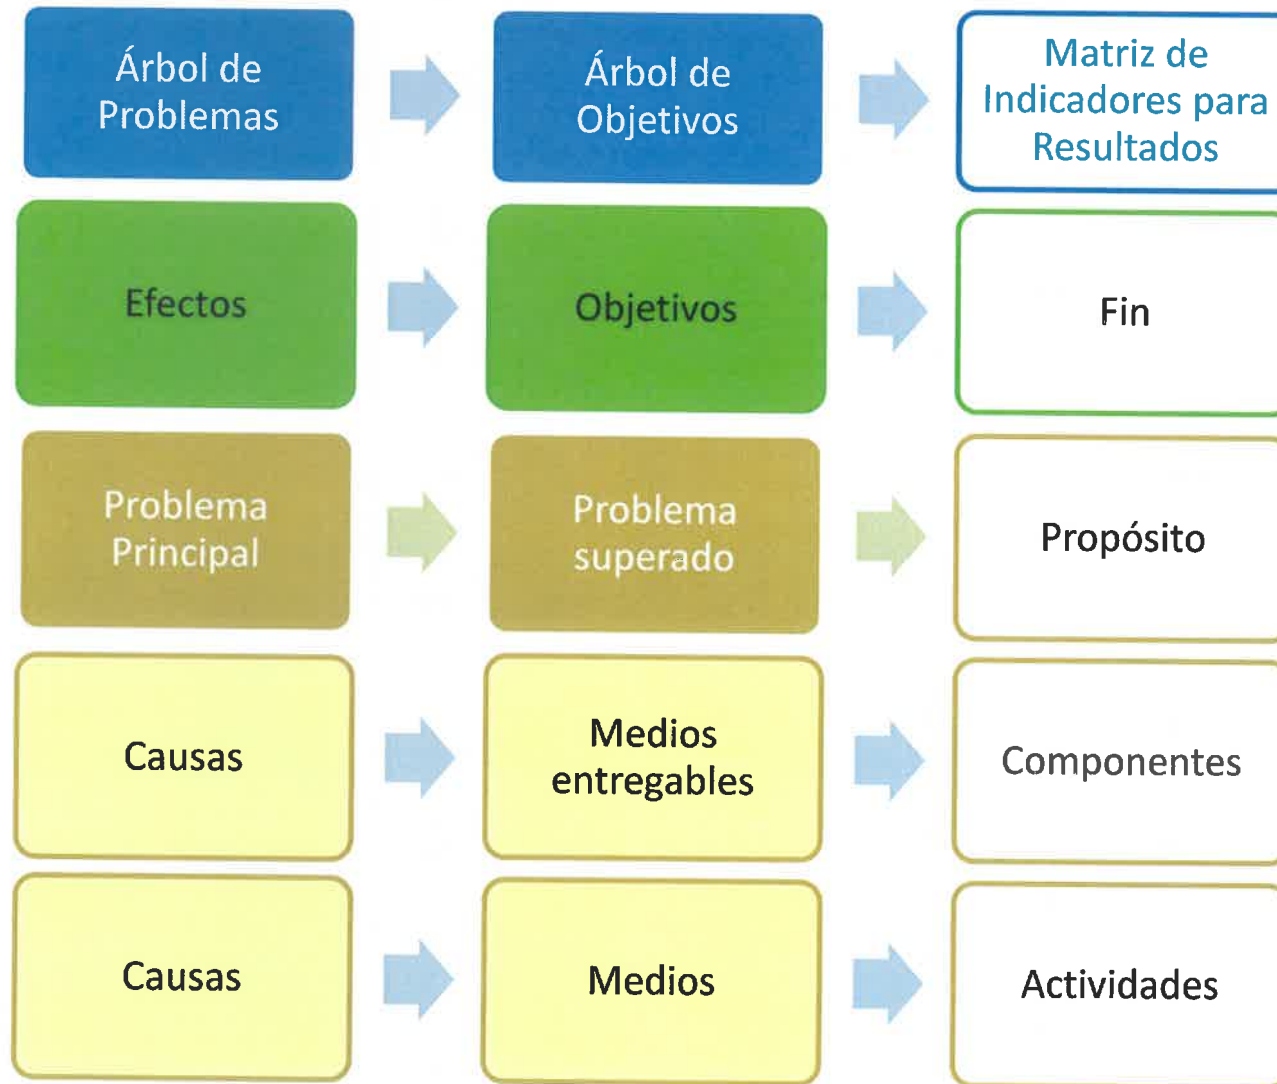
Árbol de Problemas

Árbol de Objetivos

Matriz de Indicadores para Resultados

Efectos

Objetivos

Fin

Problema Principal

Problema superado

Propósito

Causas

Medios entregables

Componentes

Causas

Medios

Actividades